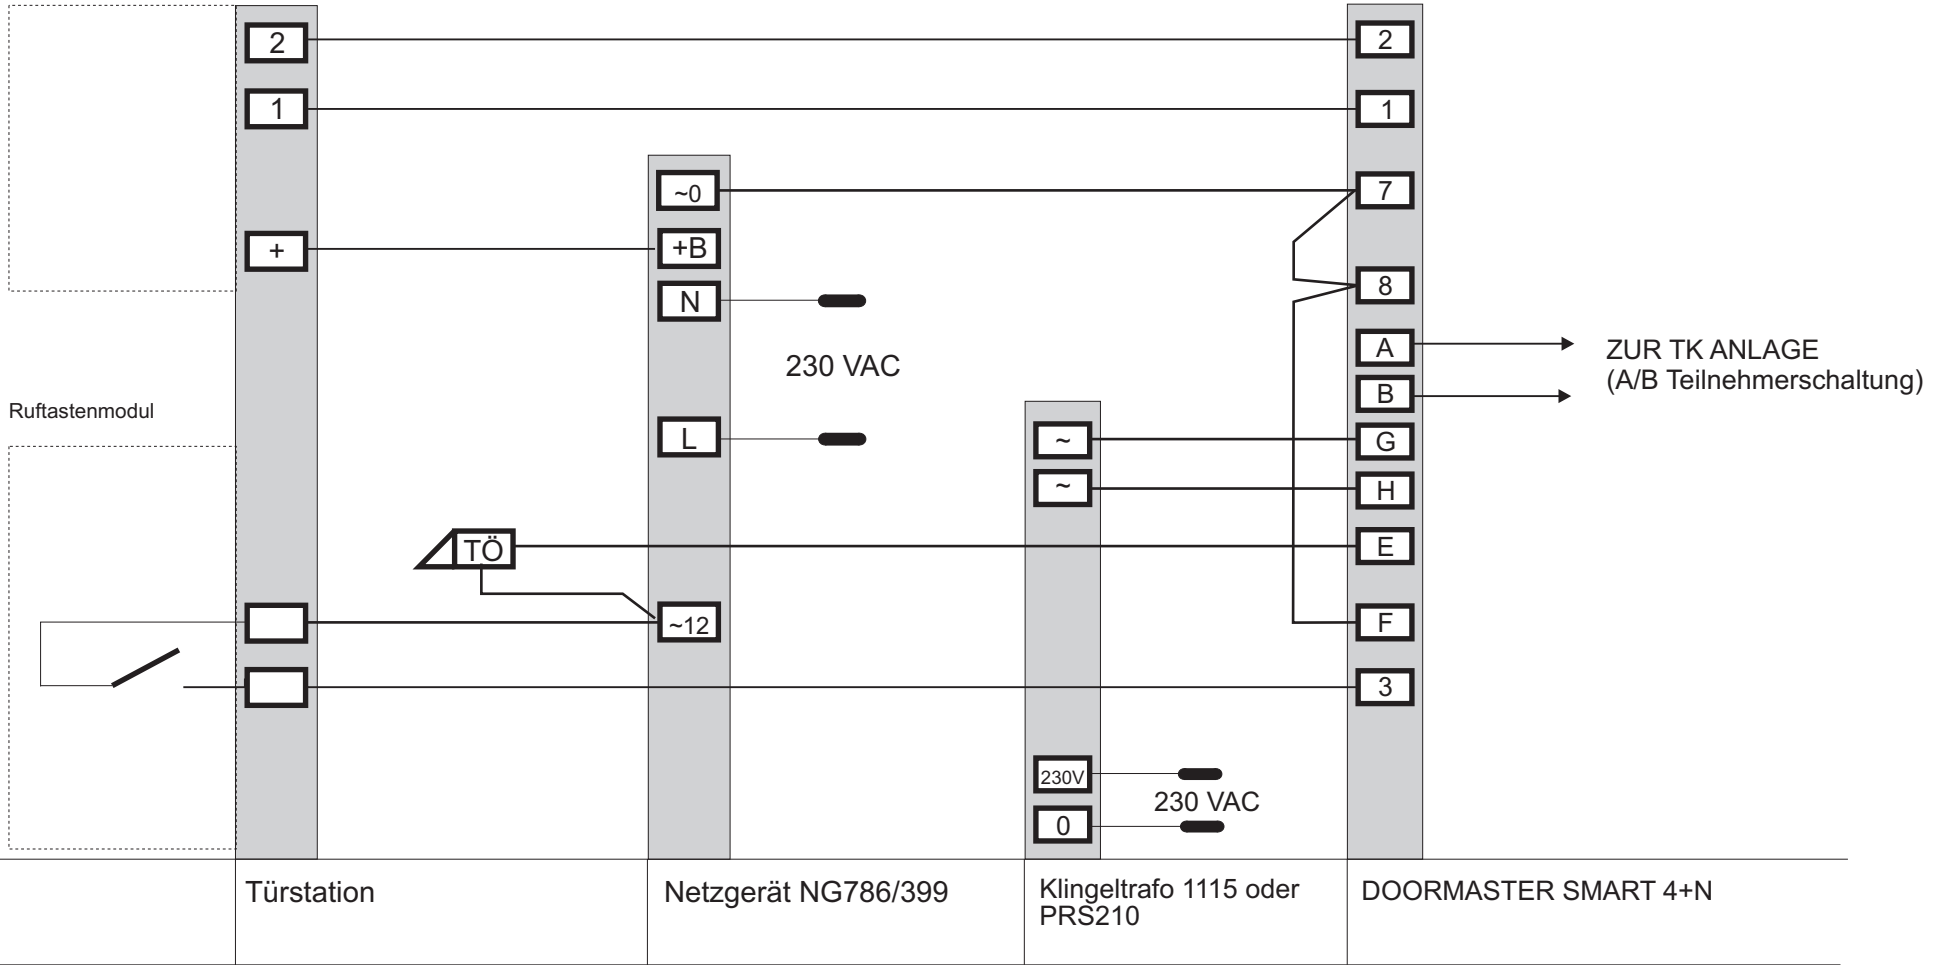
2
1
~0
+
+B
N
230 VAC
Ruftastenmodul
L
TÖ
~12
~
~
230V
0
230 VAC
2
1
7
8
A
B
G
H
E
F
3
ZUR TK ANLAGE
(A/B Teilnehmerschaltung)

| | Türstation | Netzgerät NG786/399 | Klingeltrafo 1115 oder PRS210 | DOORMASTER SMART 4+N |
|---|---|---|---|---|